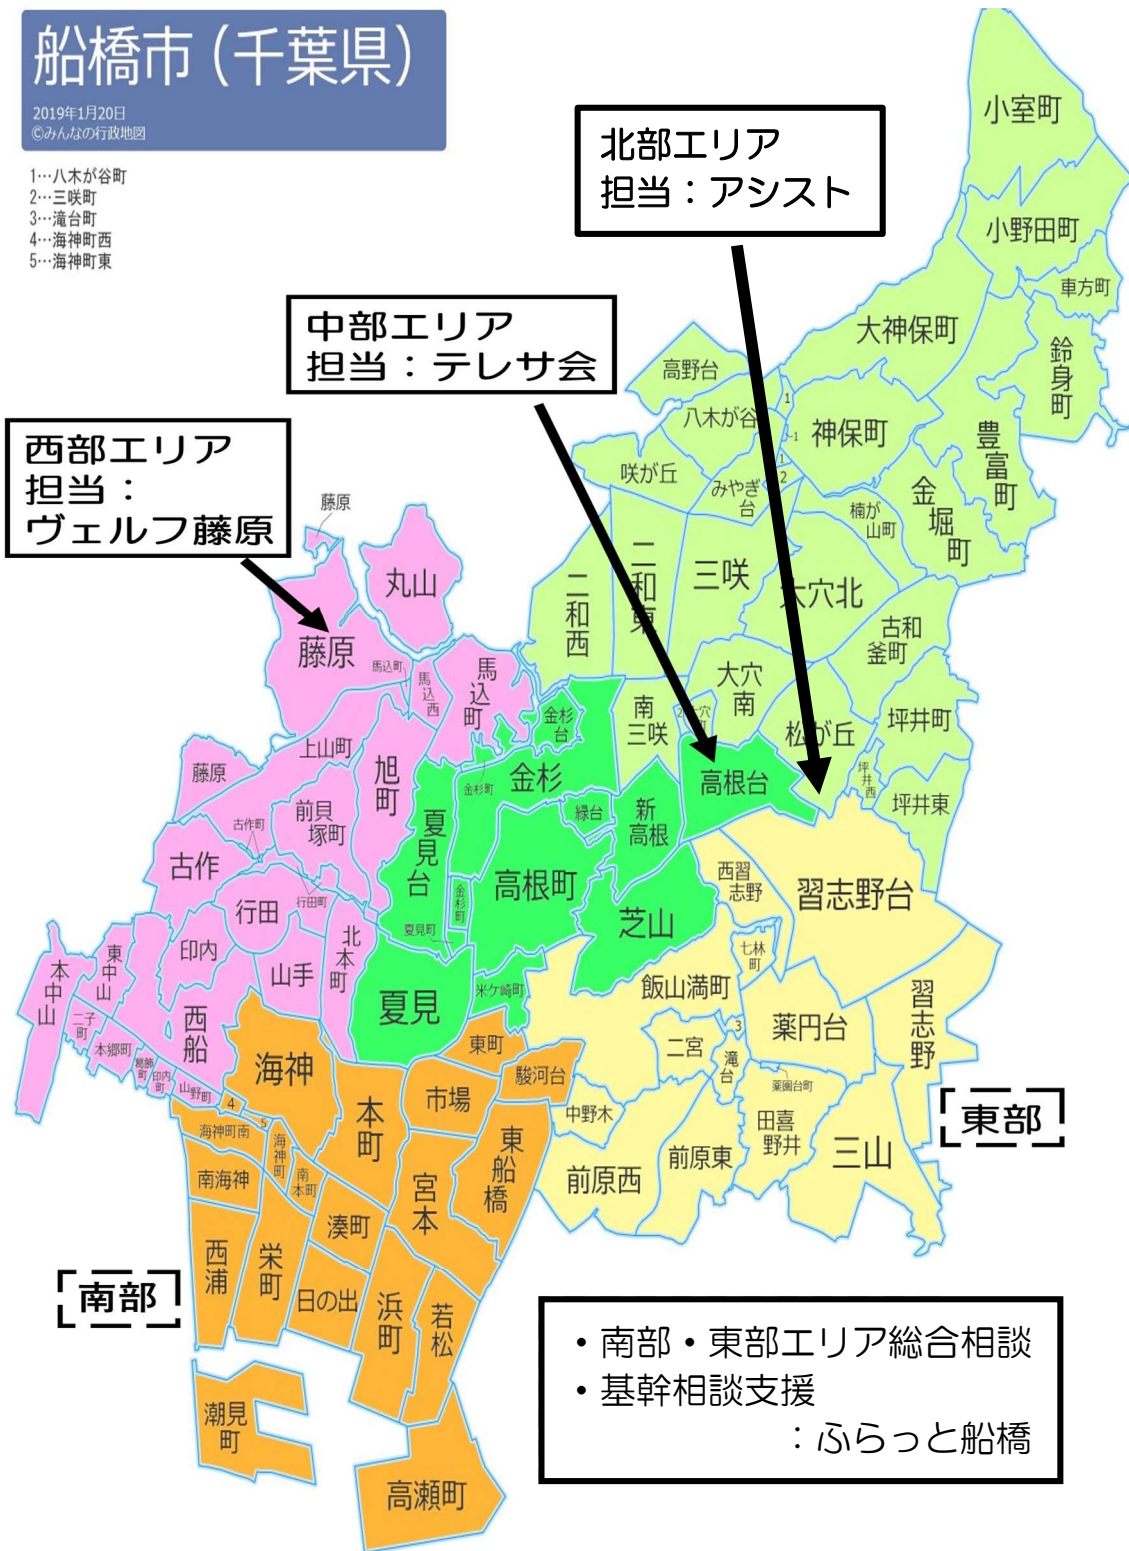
船橋市（千葉県）
2019年1月20日
©みんなの行政地図

1…八木が谷町
2…三咲町
3…滝台町
4…海神町西
5…海神町東

北部エリア
担当：アシスト

中部エリア
担当：テレサ会

西部エリア
担当：
ヴェルフ藤原

小室町
小野田町
車方町
大神保町
鈴身町
高野台
八木が谷
神保町
豊富町
咲が丘
みやぎ台
楠が山町
金堀町
二和東
三咲
大穴北
二和西
古和釜町
大穴南
南三咲
松が丘
坪井町
高根台
坪井西
坪井東
藤原
丸山
馬込町
馬込西
馬込町
金杉台
上山町
旭町
金杉
金杉町
藤原
緑台
新高根
前貝塚町
古作町
夏見台
古作
高根町
西習志野
習志野台
行田
行田町
金杉町
芝山
印内
夏見町
七林町
北本町
山手
米ケ崎町
飯山満町
東中山
本中山
夏見
西船
二子町
本郷町
東町
二宮
薬円台
習志野
海神
鷺沼町
印内町
山野町
滝台
駿河台
市場
薬園台町
本町
中野木
4
5
海神町南
東船橋
田喜野井
三山
前原東
海神町
南本町
南海神
宮本
前原西
東部
湊町
西浦
栄町
日の出
浜町
若松
南部
潮見町
高瀬町

・南部・東部エリア総合相談
・基幹相談支援
：ふらっと船橋